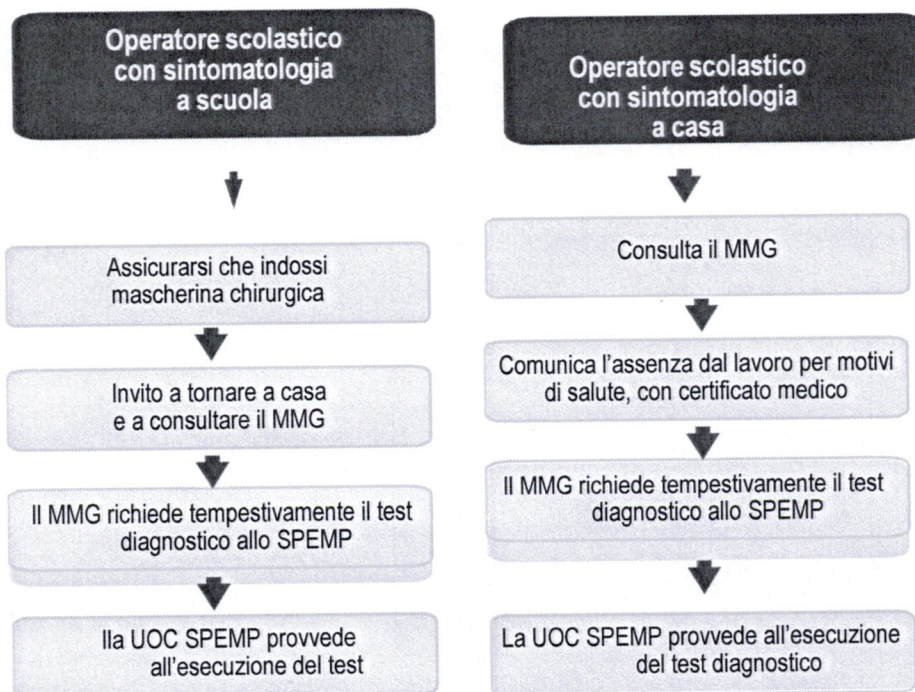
Operatore scolastico con sintomatologia a scuola

Assicurarsi che indossi mascherina chirurgica

Invito a tornare a casa e a consultare il MMG

Il MMG richiede tempestivamente il test diagnostico allo SPEMP

lla UOC SPEMP provvede all'esecuzione del test

Operatore scolastico con sintomatologia a casa

Consulta il MMG

Comunica l'assenza dal lavoro per motivi di salute, con certificato medico

Il MMG richiede tempestivamente il test diagnostico allo SPEMP

La UOC SPEMP provvede all'esecuzione del test diagnostico